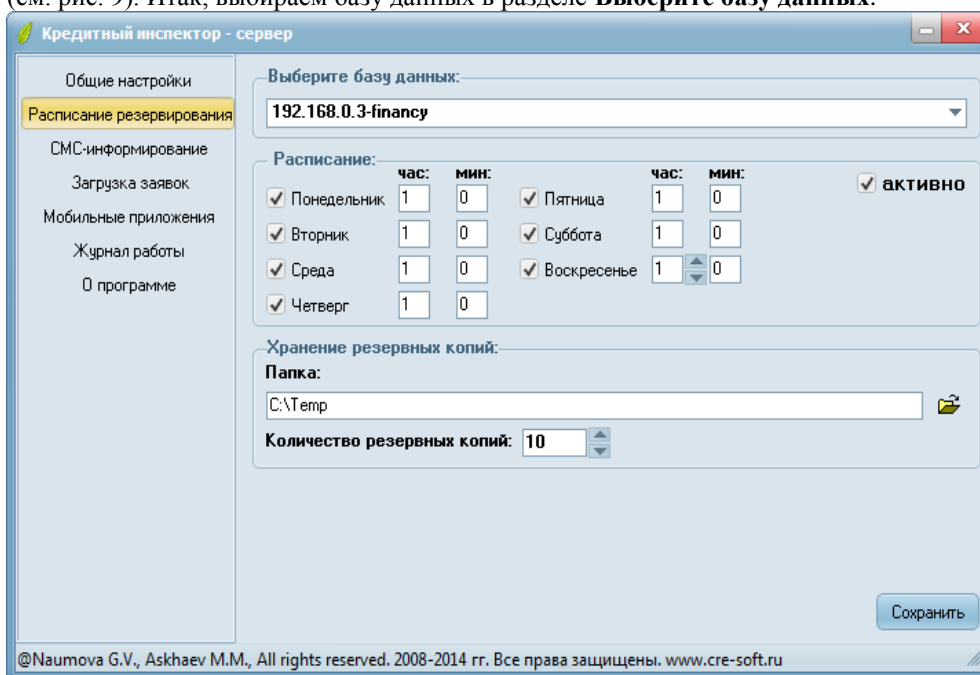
(см. рис. 9). Итак, выбираем базу данных в разделе **Выберите базу данных**.

Кредитный инспектор - сервер

Общие настройки
Расписание резервирования
СМС-информирование
Загрузка заявок
Мобильные приложения
Журнал работы
О программе

Выберите базу данных:
192.168.0.3-financy

Расписание:

| | час: | мин: | | час: | мин: |
|---|---|---|---|---|---|
| ✓ Понедельник | 1 | 0 | ✓ Пятница | 1 | 0 |
| ✓ Вторник | 1 | 0 | ✓ Суббота | 1 | 0 |
| ✓ Среда | 1 | 0 | ✓ Воскресенье | 1 | 0 |
| ✓ Четверг | 1 | 0 | | | |

✓ активно

Хранение резервных копий:
Папка:
C:\Temp
Количество резервных копий: 10

Сохранить

@Naumova G.V., Askhaev M.M., All rights reserved. 2008-2014 гг. Все права защищены. www.cre-soft.ru